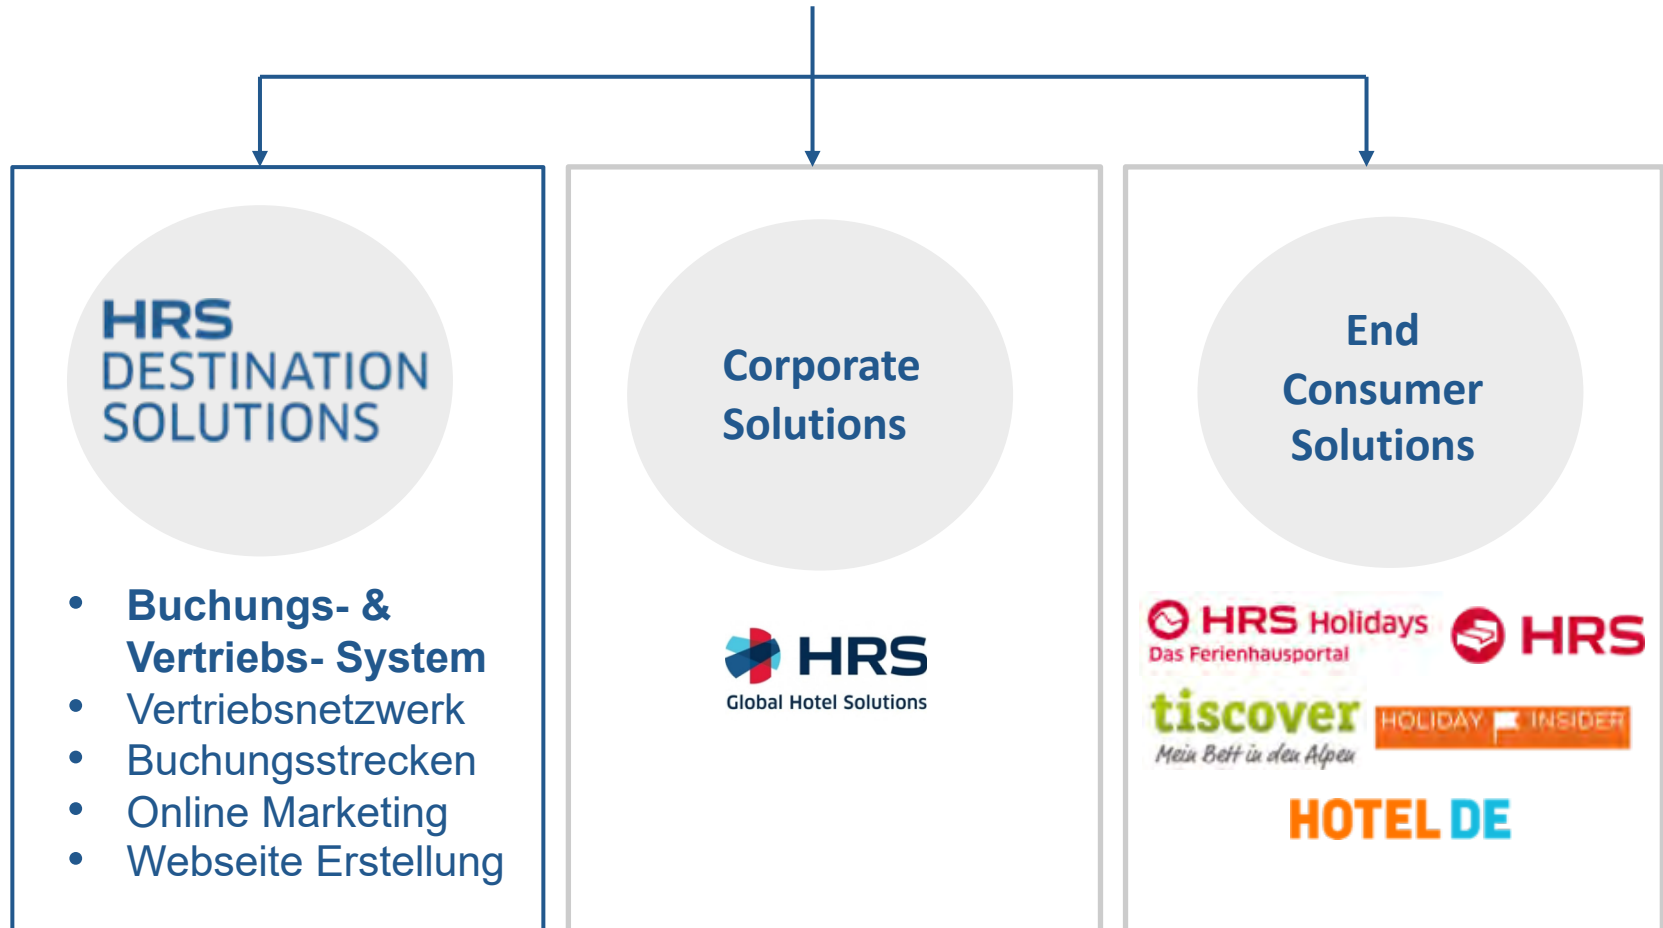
HRS
DESTINATION
SOLUTIONS

- Buchungs- & Vertriebs- System
- Vertriebsnetzwerk
- Buchungsstrecken
- Online Marketing
- Webseite Erstellung

Corporate Solutions

HRS
Global Hotel Solutions

End Consumer Solutions

HRS Holidays
Das Ferienhausportal

HRS

tiscover
Mein Bett in den Alpen

HOLIDAY INSIDER

HOTEL DE